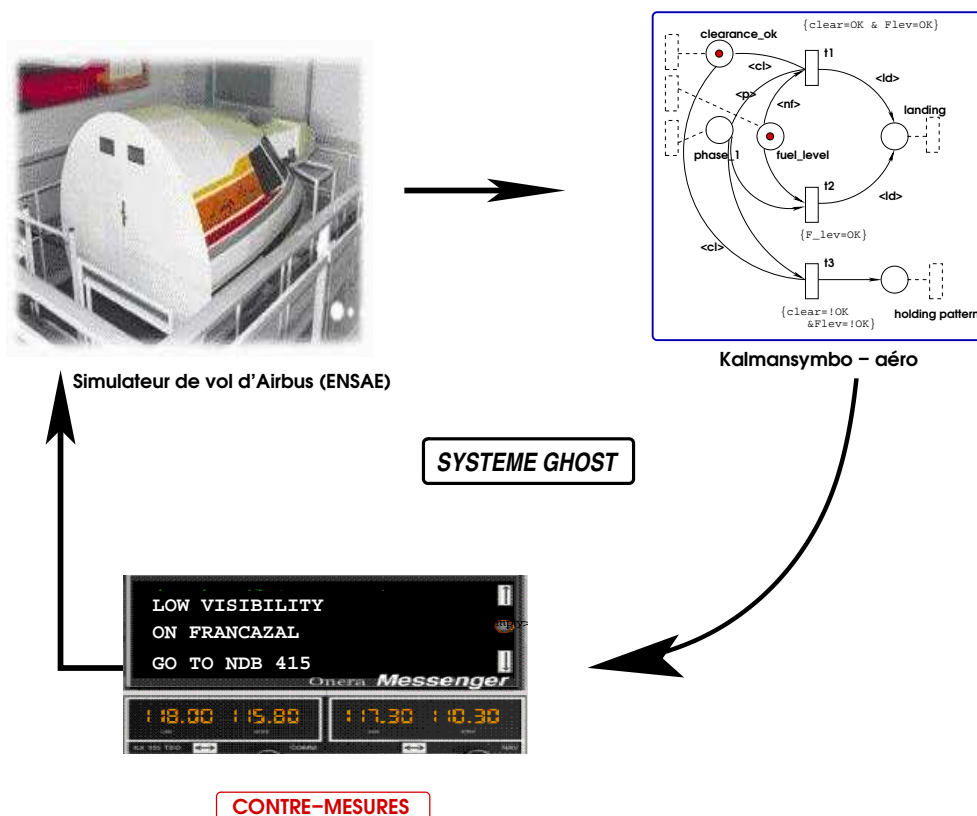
clearance_ok

{clear=OK & Flev=OK}

t1

<cl>

<ld>

<p>

<nf>

landing

phase_1

fuel_level

t2

<ld>

<cl>

{F_lev=OK}

t3

{clear=!OK &Flev=!OK}

holding pattern

Kalmansymbo – aéro

Simulateur de vol d'Airbus (ENSAE)

SYSTEME GHOST

LOW VISIBILITY
ON FRANCAZAL
GO TO NDB 415

Onera Messenger

118.00 115.80

117.30 110.30

COMM

NAV

CONTRE–MESURES